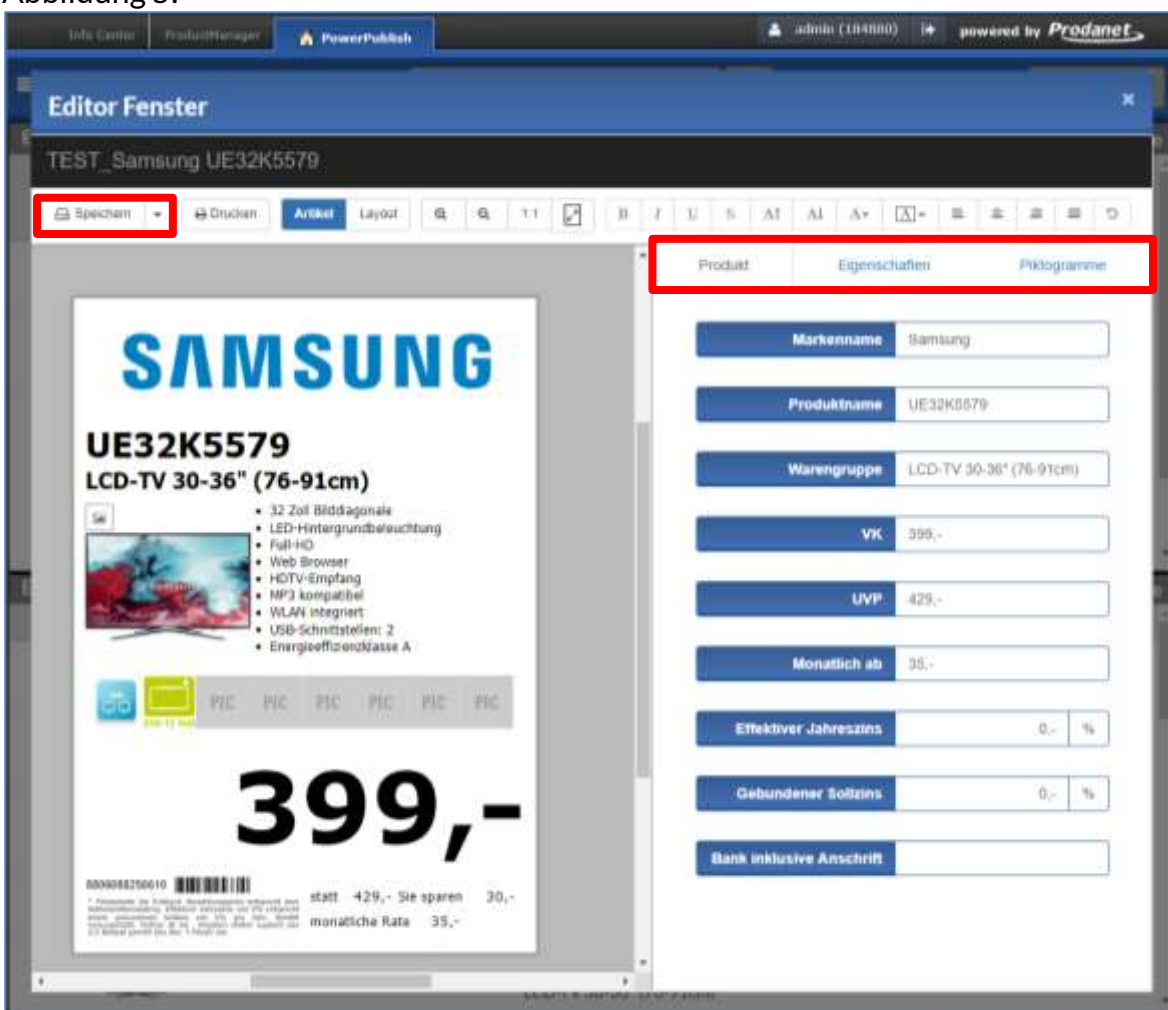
Abbildung 3:

Info Center | ProductManager | PowerPublish

admin (184880) | powered by Prodanet

Editor Fenster

×

TEST_Samsung UE32K5579

Speichern | Drucken | Artikel | Layout | 1:1 | B | I | U | S | AI | AI | A | A | ↺

Produkt | Eigenschaften | Piktogramme

SAMSUNG

UE32K5579

LCD-TV 30-36" (76-91cm)

• 32 Zoll Bilddiagonale
• LED-Hintergrundbeleuchtung
• Full-HD
• Web Browser
• HDTV-Empfang
• MP3 kompatibel
• WLAN integriert
• USB-Schnittstellen: 2
• Energieeffizienzklasse A

PIC PIC PIC PIC PIC PIC

399,-

8806088256610

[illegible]

statt 429,- Sie sparen 30,-

monatliche Rate 35,-

| Markenname | Samsung |
|---|---|
| Produktname | UE32K5579 |
| Warengruppe | LCD-TV 30-36" (76-91cm) |
| VK | 399,- |
| UVP | 429,- |
| Monatlich ab | 35,- |
| Effektiver Jahreszins | 0,- % |
| Gebundener Sollzins | 0,- % |
| Bank inklusive Anschrift | |